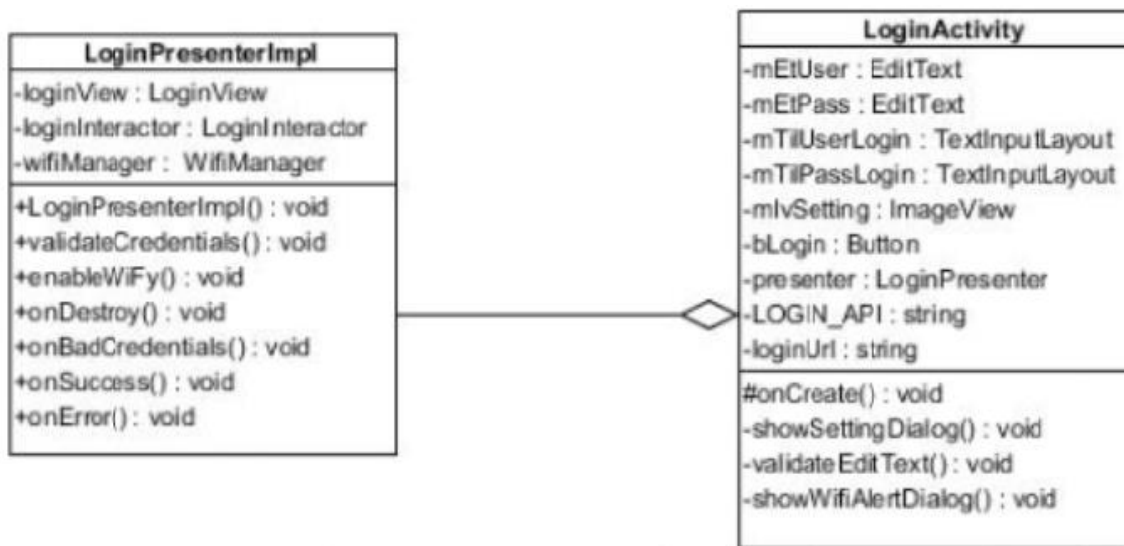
LoginPresenterImpl

-loginView : LoginView
-loginInteractor : LoginInteractor
-wifiManager : WifiManager

+LoginPresenterImpl() : void
+validateCredentials() : void
+enableWiFy() : void
+onDestroy() : void
+onBadCredentials() : void
+onSuccess() : void
+onError() : void

LoginActivity

-mEtUser : EditText
-mEtPass : EditText
-mTilUserLogin : TextInputLayout
-mTilPassLogin : TextInputLayout
-mIvSetting : ImageView
-bLogin : Button
-presenter : LoginPresenter
-LOGIN_API : string
-loginUrl : string

#onCreate() : void
-showSettingDialog() : void
-validateEditText() : void
-showWifiAlertDialog() : void